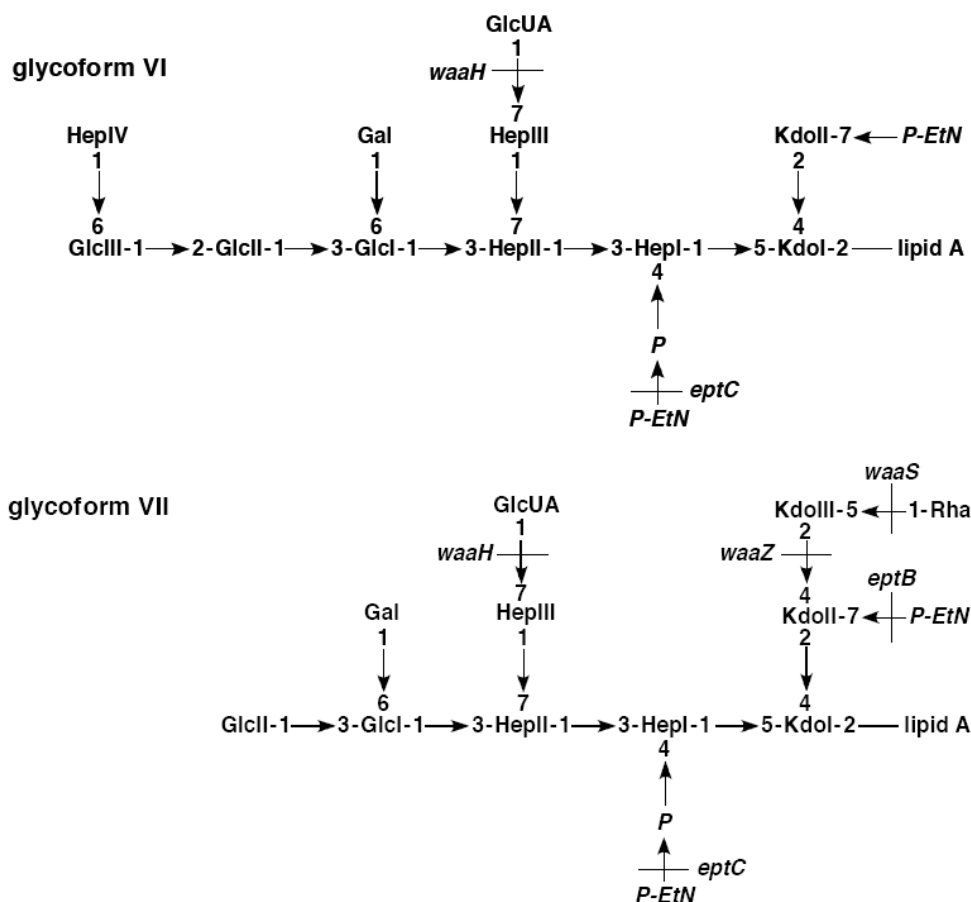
glycoform VI

GlcUA
1
waaH
7
HepIV
1
6
Gal
1
6
HepIII
1
7
KdoII-7 ← P-EtN
2
4
GlcIII-1 → 2-GlcII-1 → 3-GlcI-1 → 3-HepII-1 → 3-HepI-1 → 5-KdoI-2 — lipid A
4
P
eptC
P-EtN

glycoform VII

waaS
GlcUA
1
waaH
7
KdoIII-5 ← 1-Rha
2
waaZ
4
eptB
KdoII-7 ← P-EtN
2
4
Gal
1
6
HepIII
1
7
GlcII-1 → 3-GlcI-1 → 3-HepII-1 → 3-HepI-1 → 5-KdoI-2 — lipid A
4
P
eptC
P-EtN